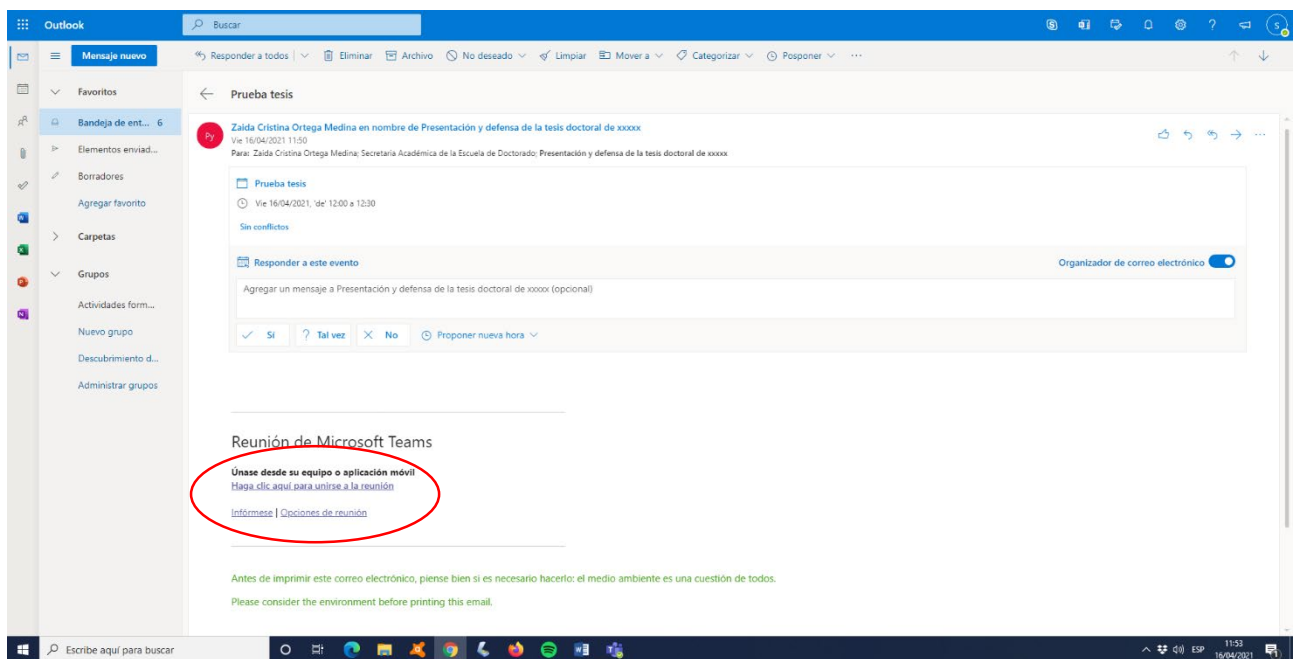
Outlook
Buscar
Mensaje nuevo
Responder a todos | Eliminar Archivo No deseado Limpiar Mover a Categorizar Posponer ···
Favoritos
Bandeja de ent... 6
Elementos enviad...
Borradores
Agregar favorito
Carpetas
Grupos
Actividades form...
Nuevo grupo
Descubrimiento d...
Administrar grupos

Prueba tesis

Py
Zaida Cristina Ortega Medina en nombre de Presentación y defensa de la tesis doctoral de xxxxx
Vie 16/04/2021 11:50
Para: Zaida Cristina Ortega Medina; Secretaría Académica de la Escuela de Doctorado; Presentación y defensa de la tesis doctoral de xxxxx

Prueba tesis
Vie 16/04/2021, 'de' 12:00 a 12:30
Sin conflictos

Responder a este evento
Organizador de correo electrónico
Agregar un mensaje a Presentación y defensa de la tesis doctoral de xxxxx (opcional)
Sí ? Tal vez No Proponer nueva hora

Reunión de Microsoft Teams
Únase desde su equipo o aplicación móvil
Haga clic aquí para unirse a la reunión

Infórmese | Opciones de reunión

Antes de imprimir este correo electrónico, piense bien si es necesario hacerlo: el medio ambiente es una cuestión de todos.

Please consider the environment before printing this email.

Escribe aquí para buscar
ESP 11:53 16/04/2021